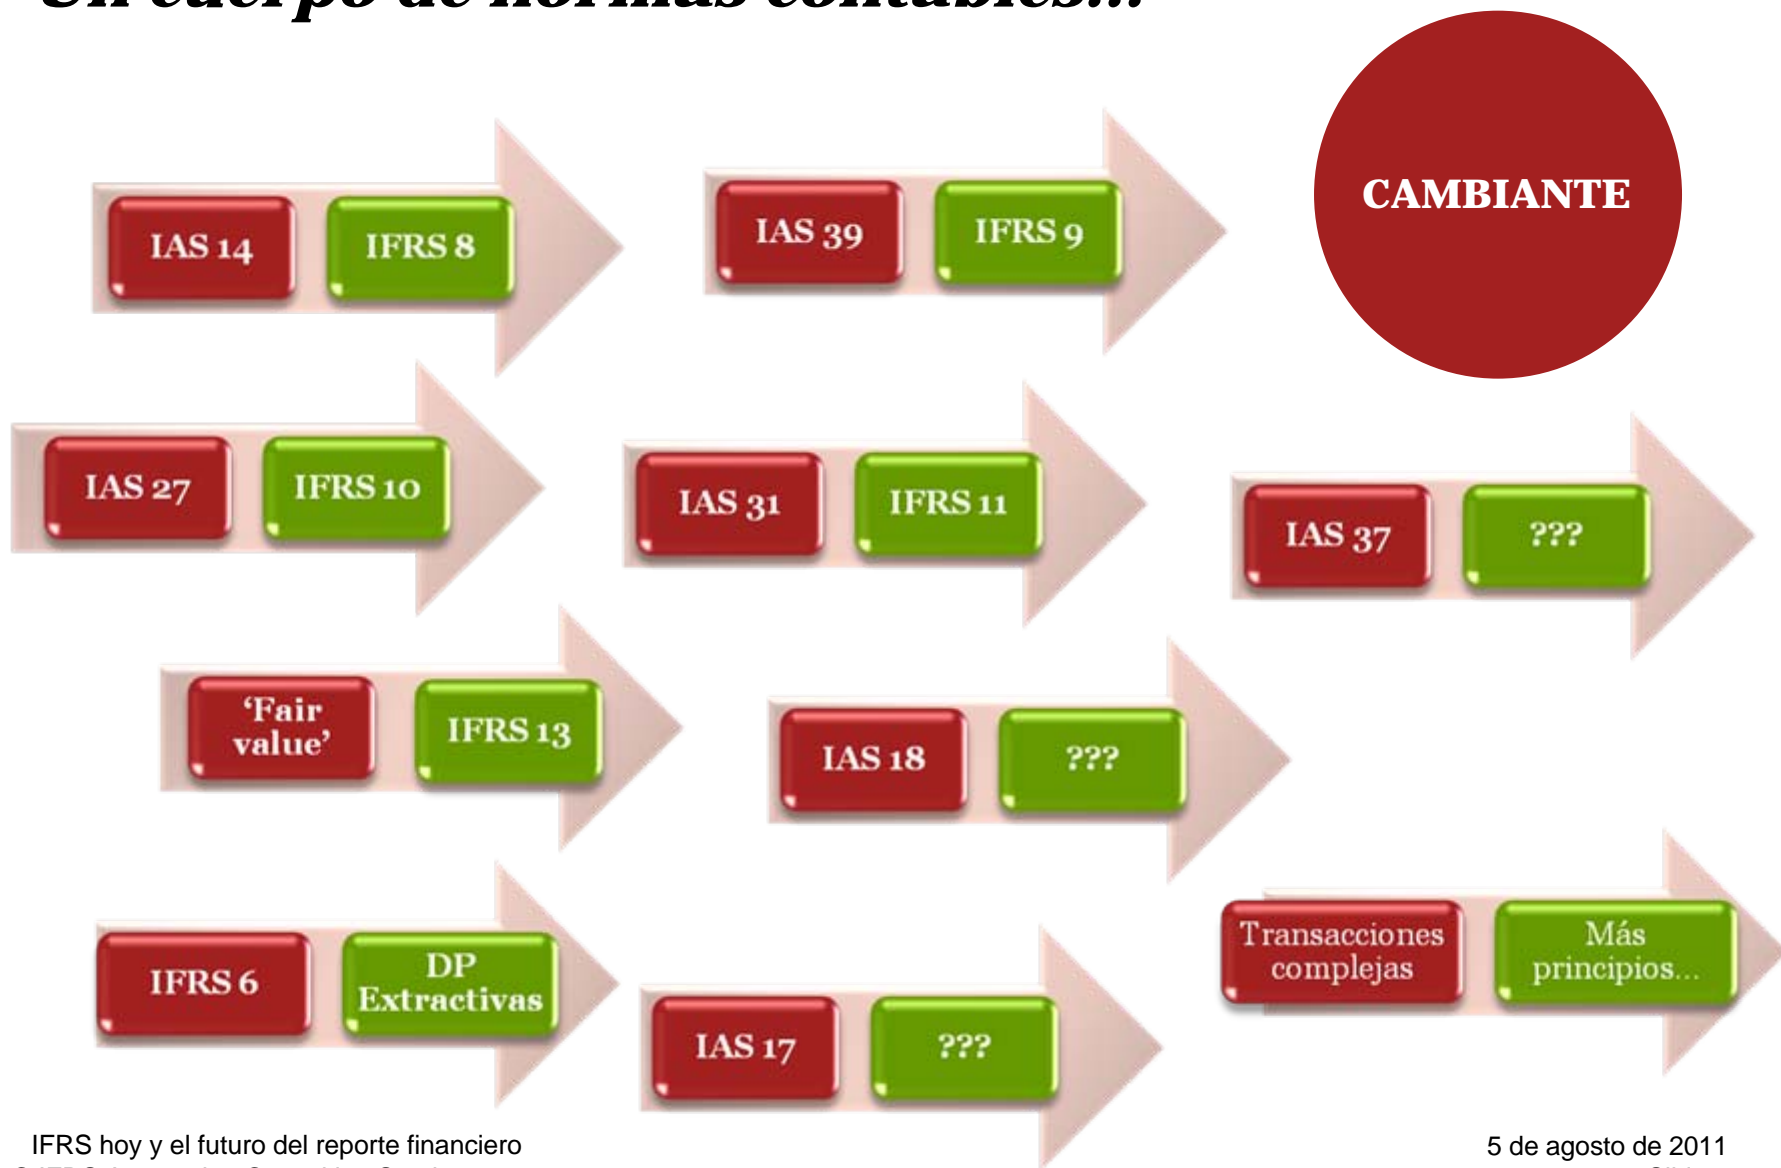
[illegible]

CAMBIANTE

IAS 14 IFRS 8

IAS 39 IFRS 9

IAS 27 IFRS 10

IAS 31 IFRS 11

IAS 37 ???

'Fair value' IFRS 13

IAS 18 ???

IFRS 6 DP Extractivas

IAS 17 ???

Transacciones complejas Más principios...

IFRS hoy y el futuro del reporte financiero

5 de agosto de 2011